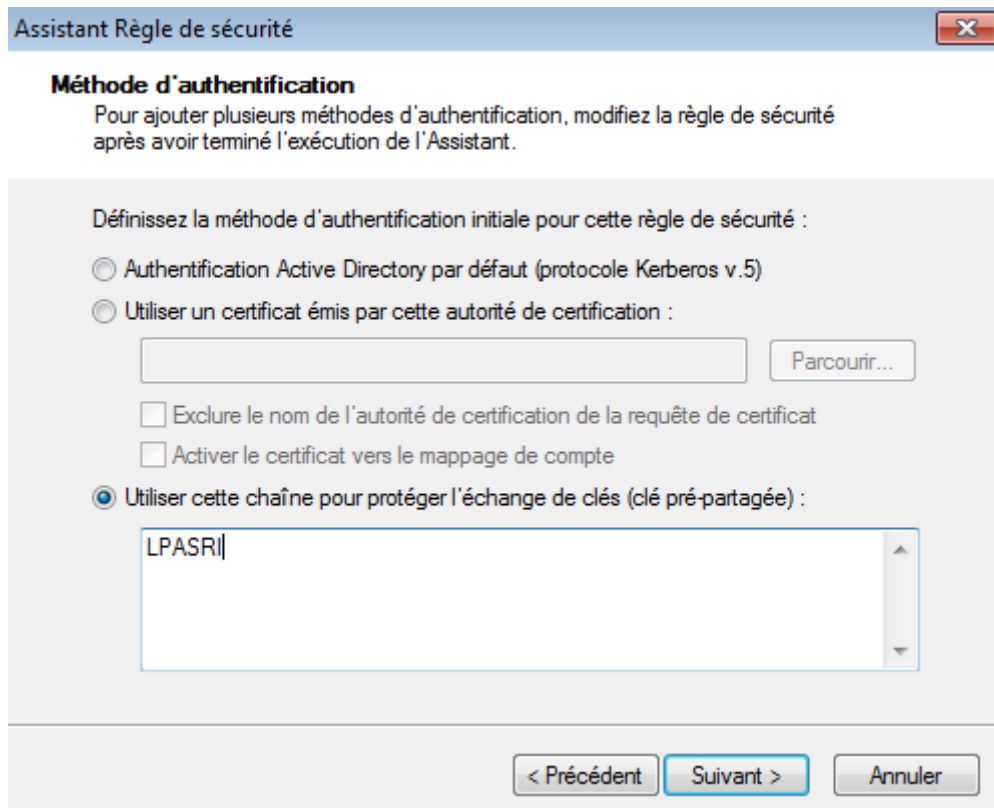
Assistant Règle de sécurité

Méthode d'authentification
Pour ajouter plusieurs méthodes d'authentification, modifiez la règle de sécurité après avoir terminé l'exécution de l'Assistant.

Définissez la méthode d'authentification initiale pour cette règle de sécurité :

Authentification Active Directory par défaut (protocole Kerberos v.5)

Utiliser un certificat émis par cette autorité de certification :

Parcourir...

Exclure le nom de l'autorité de certification de la requête de certificat

Activer le certificat vers le mappage de compte

Utiliser cette chaîne pour protéger l'échange de clés (clé pré-partagée) :

LPASRI

< Précédent Suivant > Annuler